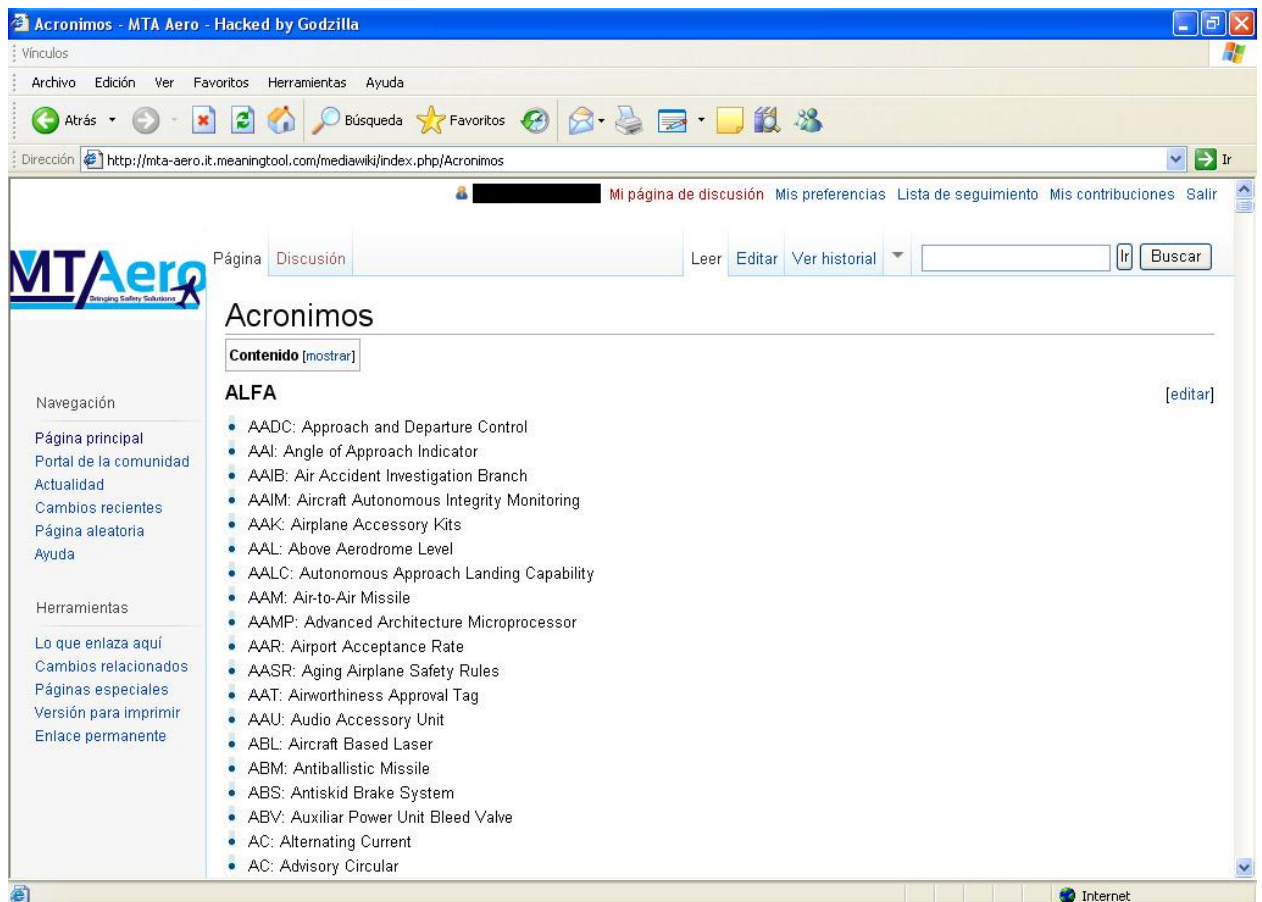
Acronimos - MTA Aero - Hacked by Godzilla

Vínculos

Archivo Edición Ver Favoritos Herramientas Ayuda

Atrás Búsqueda Favoritos

Dirección http://mta-aero.it.meaningtool.com/mediawiki/index.php/Acronimos Ir

Mi página de discusión Mis preferencias Lista de seguimiento Mis contribuciones Salir

MTAero
Bringing Safety Solutions

Página Discusión Leer Editar Ver historial Ir Buscar

Acronimos

Contenido [mostrar]

ALFA [editar]

- AADC: Approach and Departure Control
- AAI: Angle of Approach Indicator
- AAIB: Air Accident Investigation Branch
- AAIM: Aircraft Autonomous Integrity Monitoring
- AAK: Airplane Accessory Kits
- AAL: Above Aerodrome Level
- AALC: Autonomous Approach Landing Capability
- AAM: Air-to-Air Missile
- AAMP: Advanced Architecture Microprocessor
- AAR: Airport Acceptance Rate
- AASR: Aging Airplane Safety Rules
- AAT: Airworthiness Approval Tag
- AAU: Audio Accessory Unit
- ABL: Aircraft Based Laser
- ABM: Antiballistic Missile
- ABS: Antiskid Brake System
- ABV: Auxiliar Power Unit Bleed Valve
- AC: Alternating Current
- AC: Advisory Circular

Navegación

Página principal
Portal de la comunidad
Actualidad
Cambios recientes
Página aleatoria
Ayuda

Herramientas

Lo que enlaza aquí
Cambios relacionados
Páginas especiales
Versión para imprimir
Enlace permanente

Internet